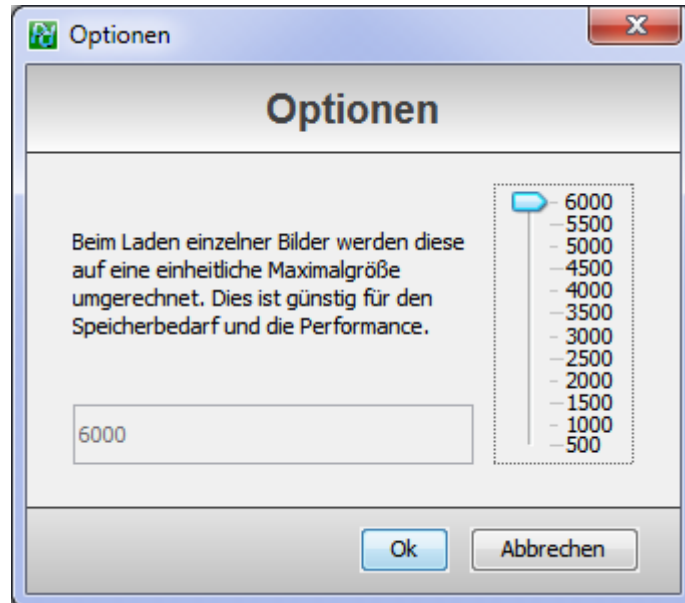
Optionen

Optionen

Beim Laden einzelner Bilder werden diese auf eine einheitliche Maximalgröße umgerechnet. Dies ist günstig für den Speicherbedarf und die Performance.

6000

6000
5500
5000
4500
4000
3500
3000
2500
2000
1500
1000
500

Ok

Abbrechen